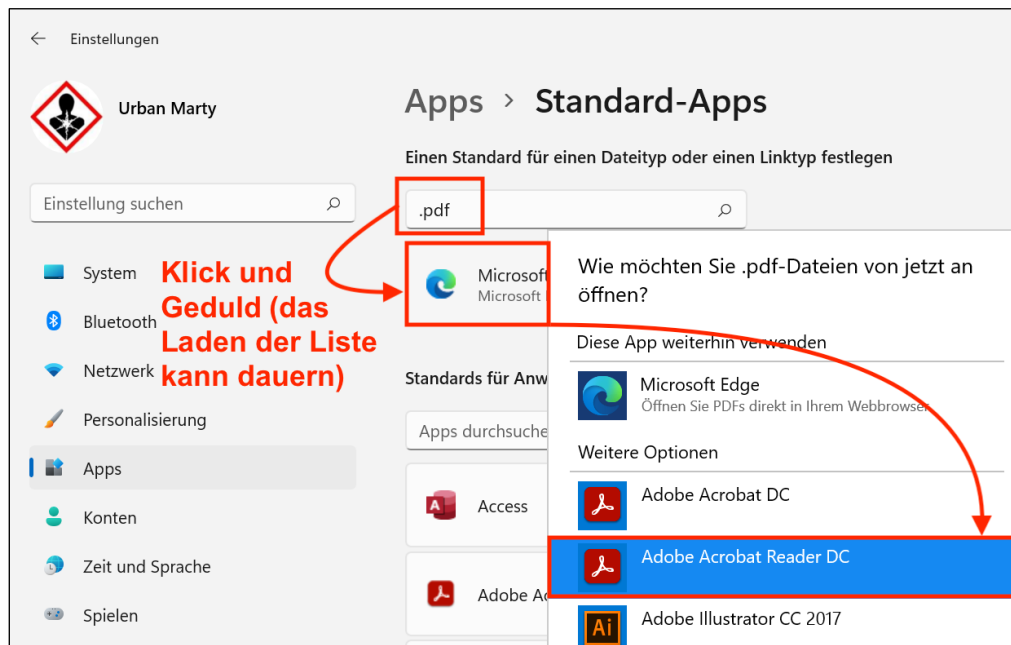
Einstellungen

Urban Marty

Einstellung suchen

System

Bluetooth

Netzwerk

Personalisierung

Apps

Konten

Zeit und Sprache

Spielen

Apps > Standard-Apps

Einen Standard für einen Dateityp oder einen Linktyp festlegen

.pdf

Klick und Geduld (das Laden der Liste kann dauern)

Microsoft
Microsoft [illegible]

Standards für Anw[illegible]

Apps durchsuche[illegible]

Access

Adobe A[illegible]

Wie möchten Sie .pdf-Dateien von jetzt an öffnen?

Diese App weiterhin verwenden

Microsoft Edge
Öffnen Sie PDFs direkt in Ihrem Webbrowser

Weitere Optionen

Adobe Acrobat DC

Adobe Acrobat Reader DC

Adobe Illustrator CC 2017